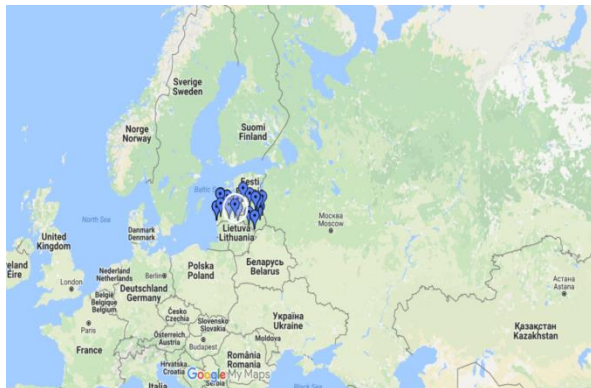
Sverige
Sweden

Norge
Norway

Suomi
Finland

Eesti

Baltic

North Sea

United
Kingdom

eland
Éire

Denmark
Danmark

Lietuva
Lithuania

Москва
Moscow

London

Nederland
Netherlands

Berlin

Deutschland
Germany

Polska
Poland

Беларусь
Belarus

België
Belgique
Belgium

Paris

France

Česko
Czechia

Slovensko
Slovakia

Österreich
Austria

Budapest

Україна
Ukraine

Moldova

Hrvatska
Croatia

România
Romania

Italia

Астана
Astana

Қазақстан
Kazakhstan

Black Sea

Google My Maps